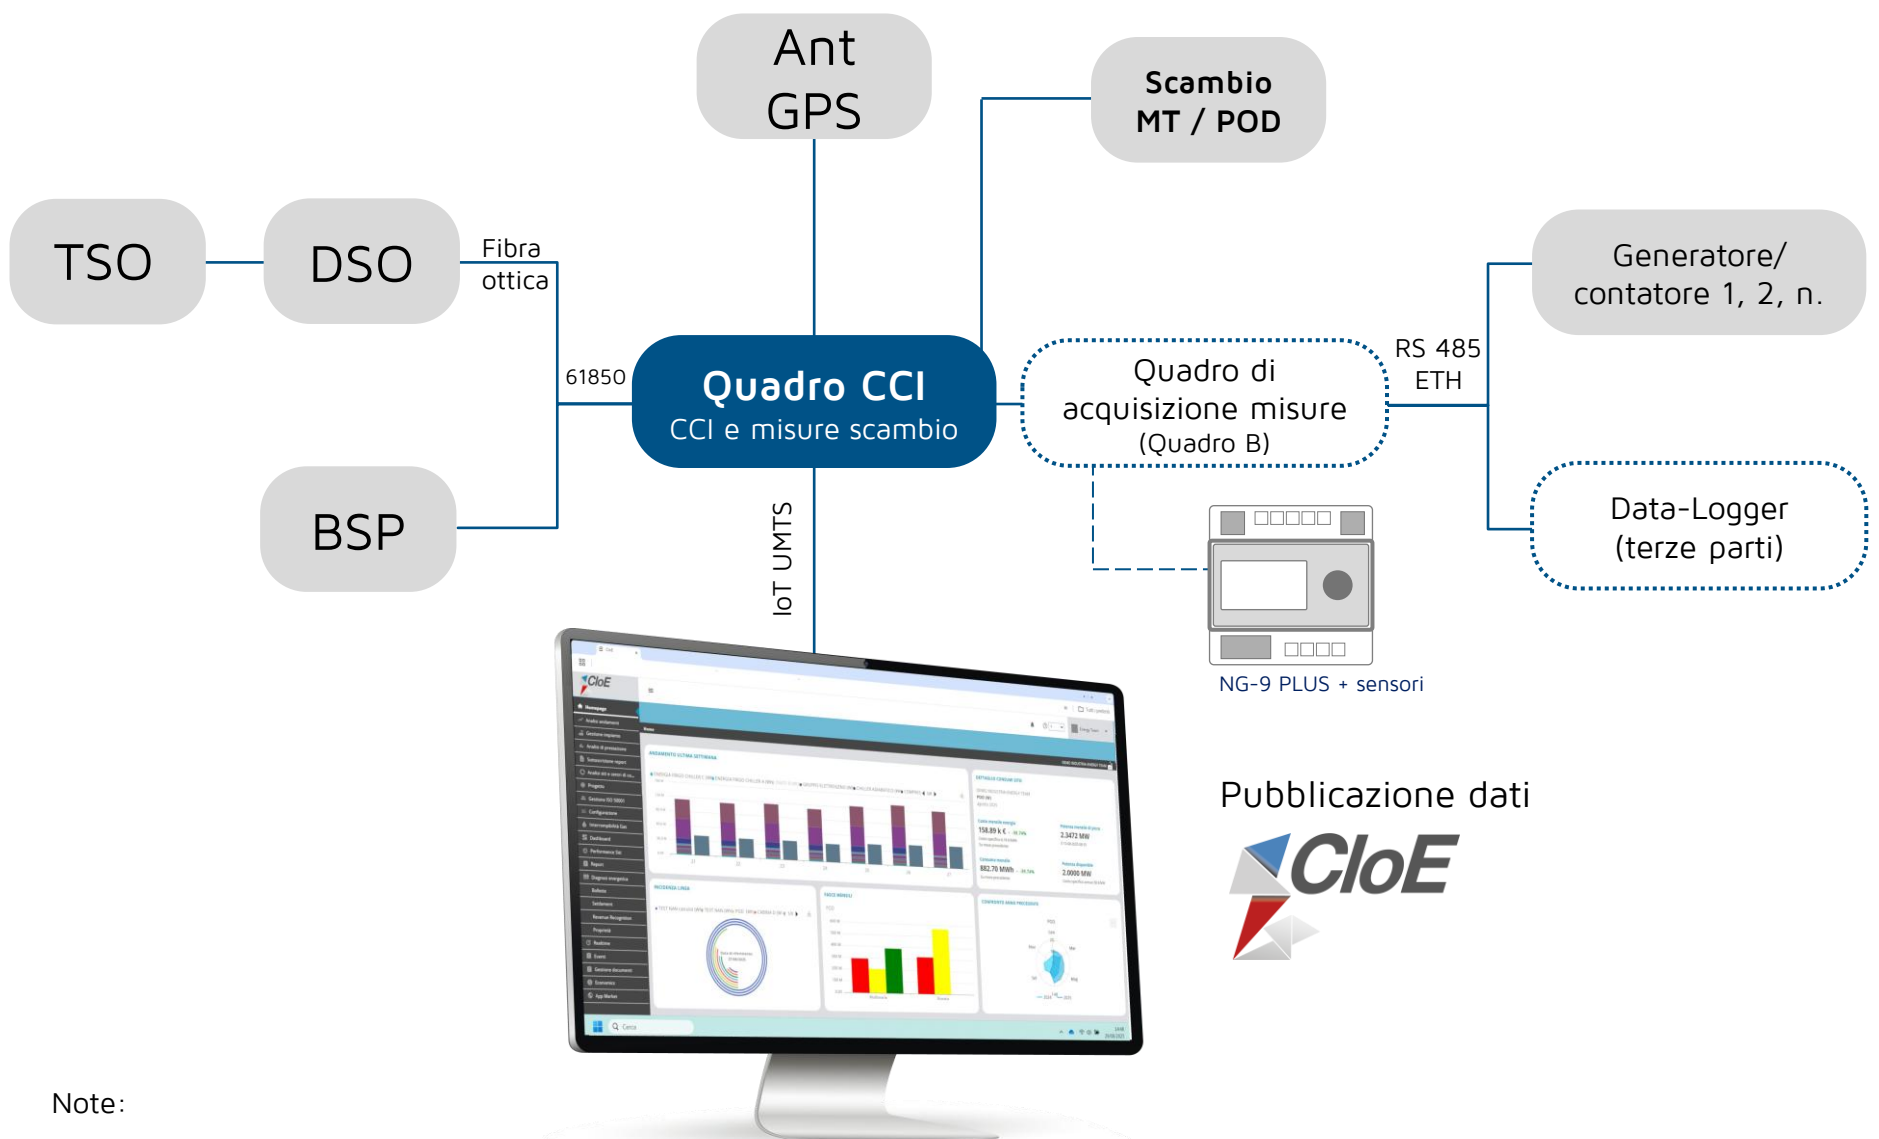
Ant GPS

Scambio MT / POD

TSO

DSO

Fibra ottica

Generatore/ contatore 1, 2, n.

61850

Quadro CCI
CCI e misure scambio

Quadro di acquisizione misure (Quadro B)

RS 485 ETH

BSP

Data-Logger (terze parti)

IoT UMTS

NG-9 PLUS + sensori

CloE

Pubblicazione dati

CloE

Note: